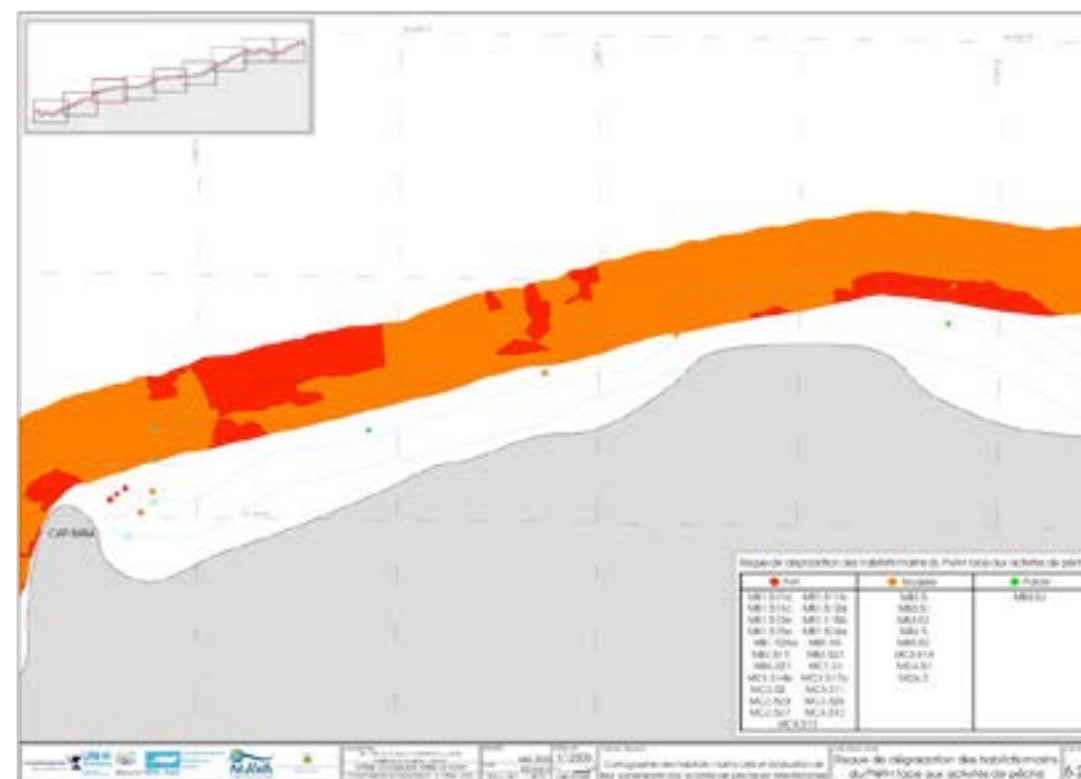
CAP BÉAR

Risque de dégradation des habitats marins du PNM face aux activités de pêche

Fort

Modéré

Faible

1:2500

Cartographie des habitats marins clés et évaluation de leur sensibilité aux activités de pêche

Risque de dégradation des habitats marins du PNM face aux activités de pêche

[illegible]